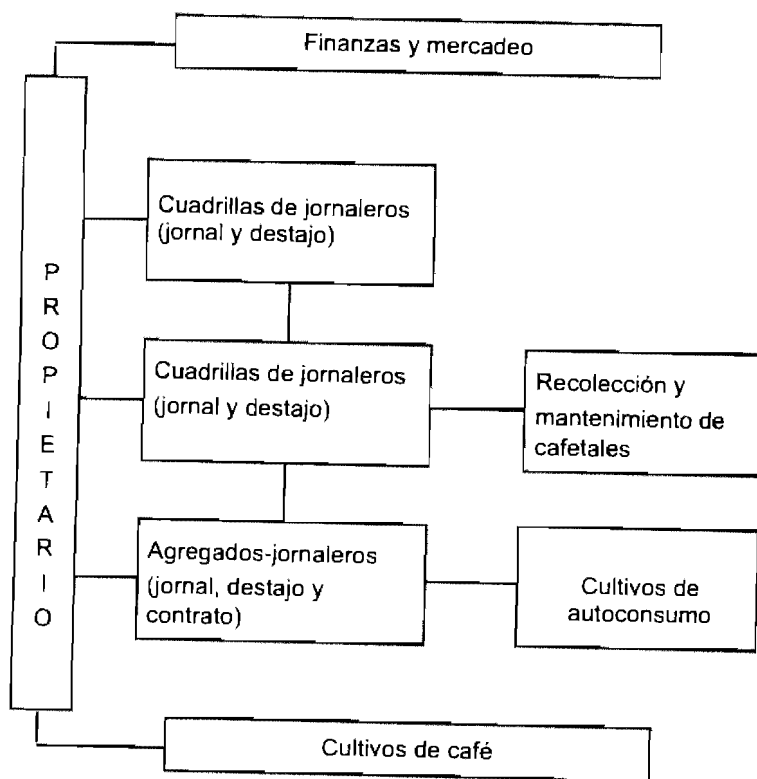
Finanzas y mercadeo

PROPIETARIO

Cuadrillas de jornaleros (jornal y destajo)

Cuadrillas de jornaleros (jornal y destajo)

Recolección y mantenimiento de cafetales

Agregados-jornaleros (jornal, destajo y contrato)

Cultivos de autoconsumo

Cultivos de café